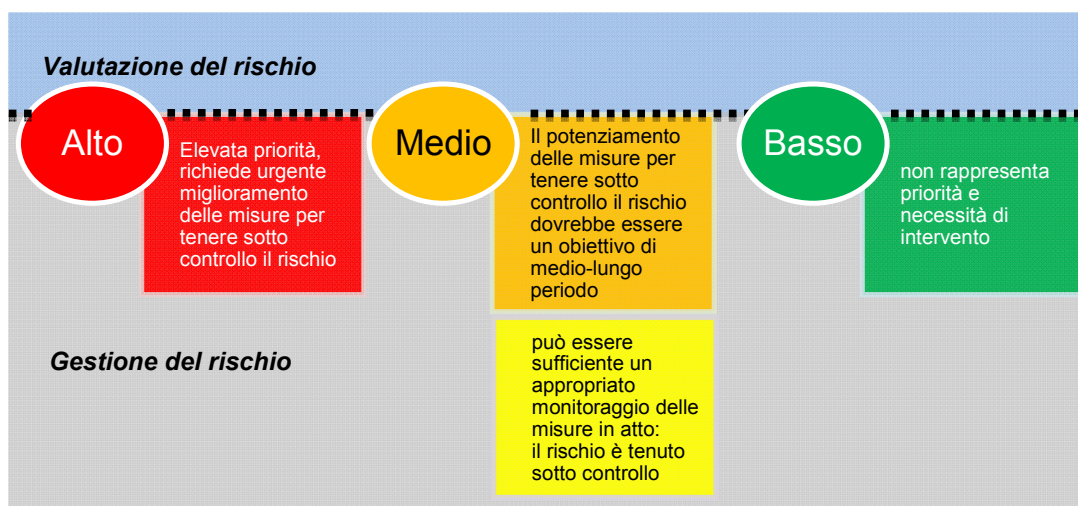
Valutazione del rischio

Alto

Elevata priorità, richiede urgente miglioramento delle misure per tenere sotto controllo il rischio

Medio

Il potenziamento delle misure per tenere sotto controllo il rischio dovrebbe essere un obiettivo di medio-lungo periodo

Basso

non rappresenta priorità e necessità di intervento

Gestione del rischio

può essere sufficiente un appropriato monitoraggio delle misure in atto: il rischio è tenuto sotto controllo